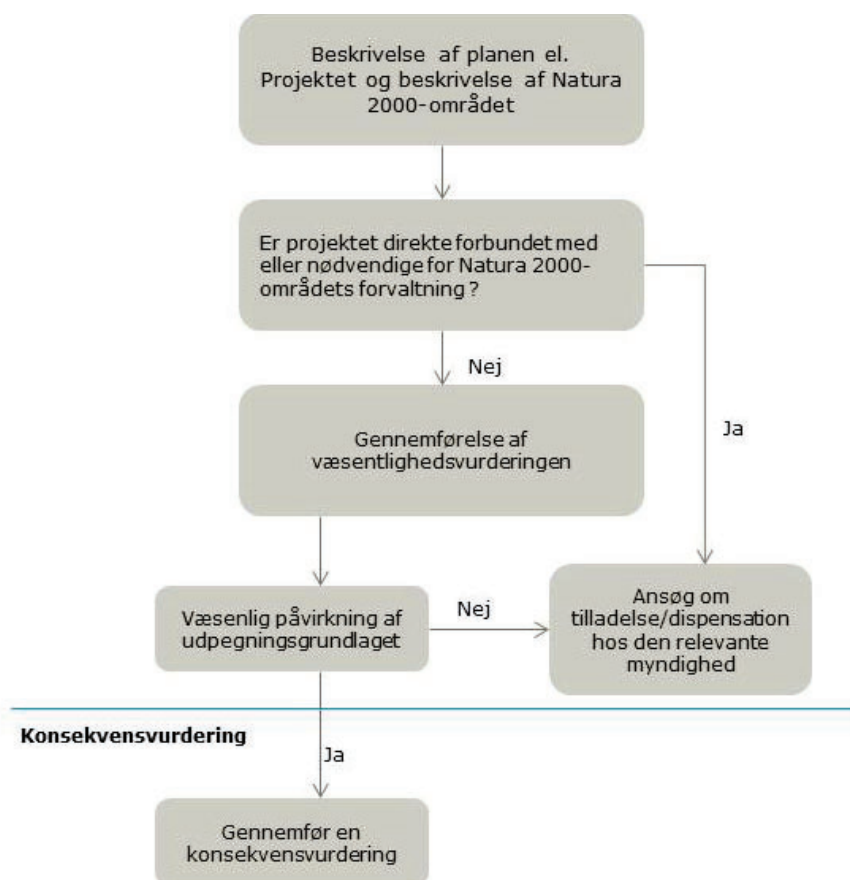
Beskrivelse af planen el. Projektet og beskrivelse af Natura 2000-området

Er projektet direkte forbundet med eller nødvendige for Natura 2000-områdets forvaltning ?

Nej

Ja

Gennemførelse af væsentlighedsvurderingen

Væsenlig påvirkning af udpegningsgrundlaget

Nej

Ansøg om tilladelse/dispensation hos den relevante myndighed

Konsekvensvurdering

Ja

Gennemfør en konsekvensvurdering